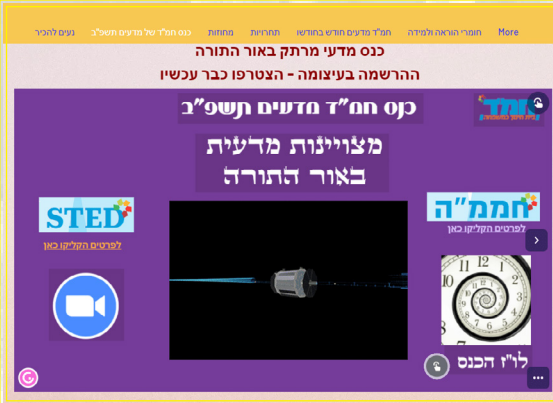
נעים להכיר כנס חמ"ד של מדעים תשפ"ב מחוזות תחרויות חמ"ד מדעים חודש בחודשו חומרי הוראה ולמידה More

כנס מדעי מרתק באור התורה

ההרשמה בעיצומה - הצטרפו כבר עכשיו

כנס חמ"ד מדעים תשפ"ב

מצויינות מדעית באור התורה

STED

לפרטים הקליקו כאן

חמ"ד

חמ"ה

לפרטים הקליקו כאן

לו"ז הכנס